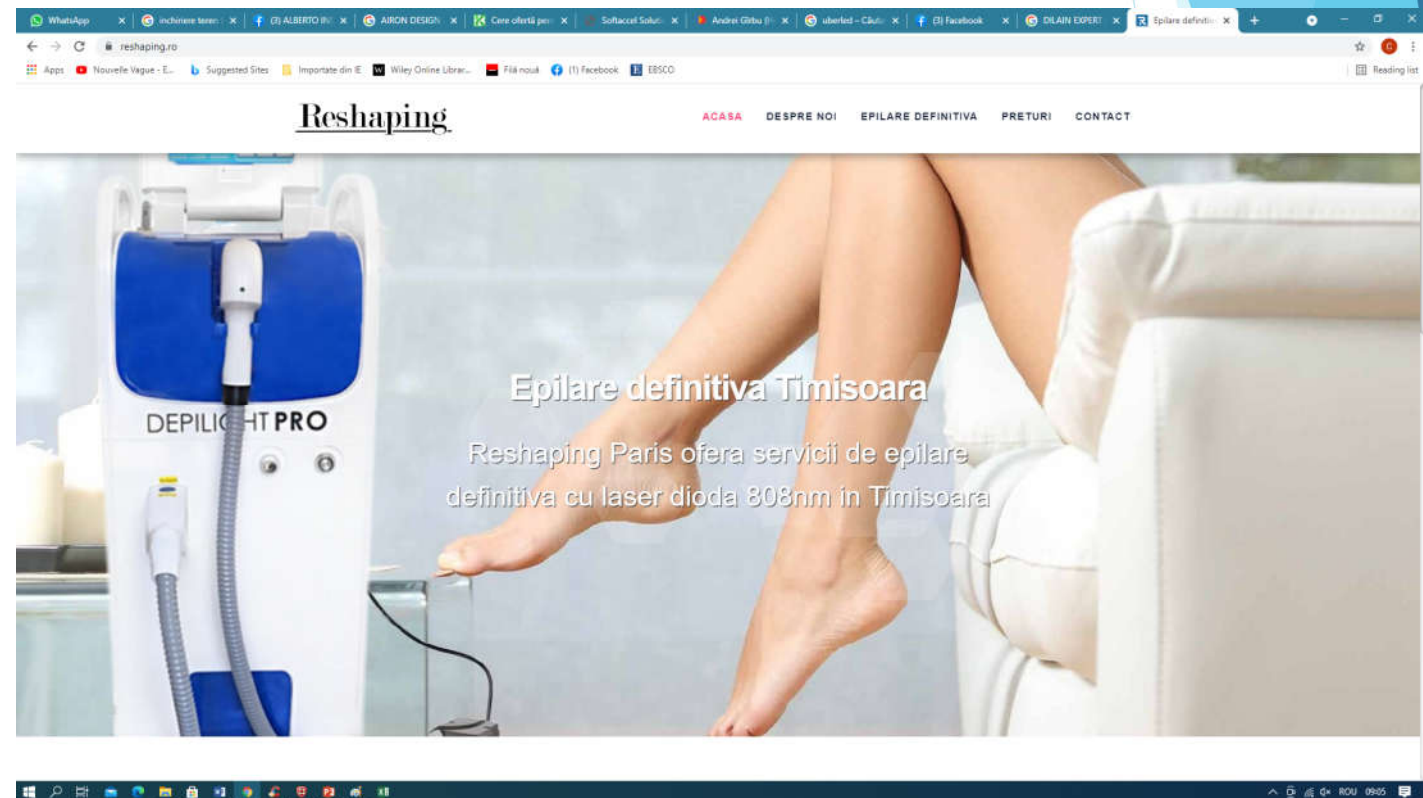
WhatsApp | inchiriere teren | (3) ALBERTO IN | AIRON DESIGN | Cere ofertă pen | Softaccel Soluti | Andrei Girbu | uberled – Căut | (3) Facebook | DILAIN EXPERT | Epilare definiti

reshaping.ro

Apps | Nouvelle Vague - E... | Suggested Sites | Importate din IE | Wiley Online Librar... | Filă nouă | (1) Facebook | EBSCO | Reading list

Reshaping

ACASA DESPRE NOI EPILARE DEFINITIVA PRETURI CONTACT

DEPILI HT PRO

Epilare definitiva Timisoara

Reshaping Paris ofera servicii de epilare definitiva cu laser dioda 808nm in Timisoara

ROU 09:05